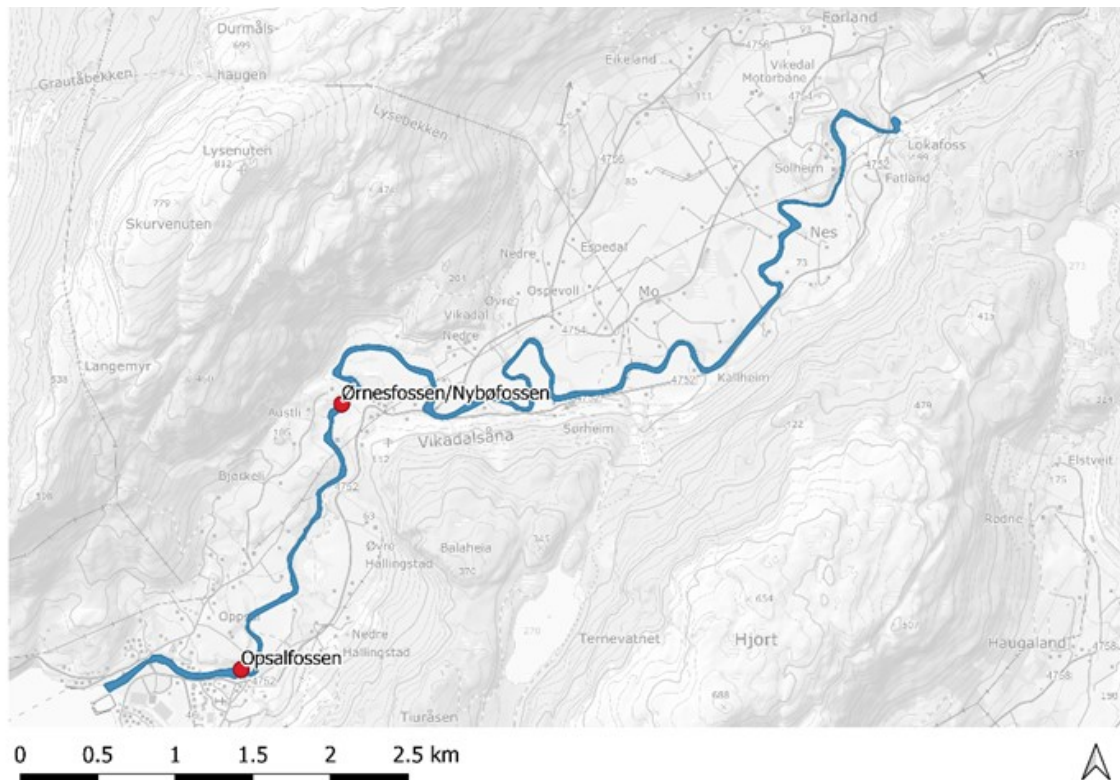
Durmålshaugen
695
Grautåbekken
Lysebekken
Lysenuten
812
779
Skurvenuten
Langemyr
538
Eikeland
Forland
4756
Vikedal
Motorbane
4754
Lokafoss
Solheim
4752
Fatland
Nes
Nedre
Espedal
201
Ospevoll
Øvre
Vikadal
Nedre
Mo
4754
73
4752
Kallheim
Ørnesfossen/Nybøfossen
Austli
185
Vikadalsåna
Sørheim
122
479
Elstveit
175
Bjørkeli
4752
Øvre
Hallingstad
Balaheia
370
345
Rodne
Opsal
Nedre
Hallingstad
654
Opsalfossen
4752
Ternevatnet
Hjort
Haugaland
4758
688
Tiuråsen
413
0 0.5 1 1.5 2 2.5 km